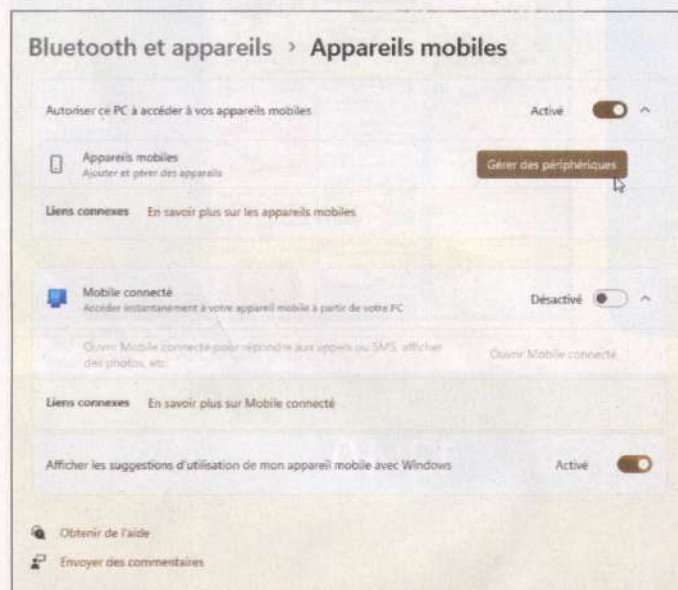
Bluetooth et appareils › Appareils mobiles

Autoriser ce PC à accéder à vos appareils mobiles

Activé

Appareils mobiles
Ajouter et gérer des appareils

Gérer des périphériques

Liens connexes En savoir plus sur les appareils mobiles

Mobile connecté
Accéder instantanément à votre appareil mobile à partir de votre PC

Désactivé

Ouvrir Mobile connecté pour répondre aux appels ou SMS, afficher des photos, etc.

Ouvrir Mobile connecté

Liens connexes En savoir plus sur Mobile connecté

Afficher les suggestions d'utilisation de mon appareil mobile avec Windows

Activé

Obtenir de l'aide

Envoyer des commentaires